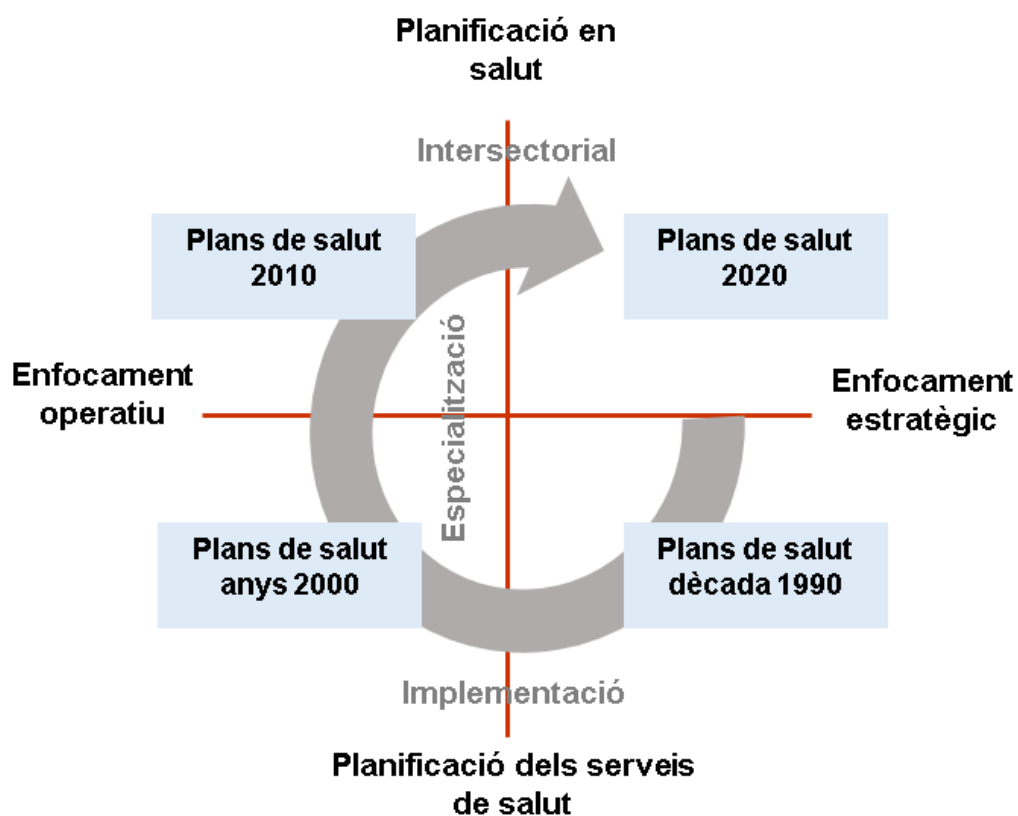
Planificació en salut

Intersectorial

Plans de salut 2010

Plans de salut 2020

Especialització

Enfocament operatiu

Enfocament estratègic

Plans de salut anys 2000

Plans de salut dècada 1990

Implementació

Planificació dels serveis de salut